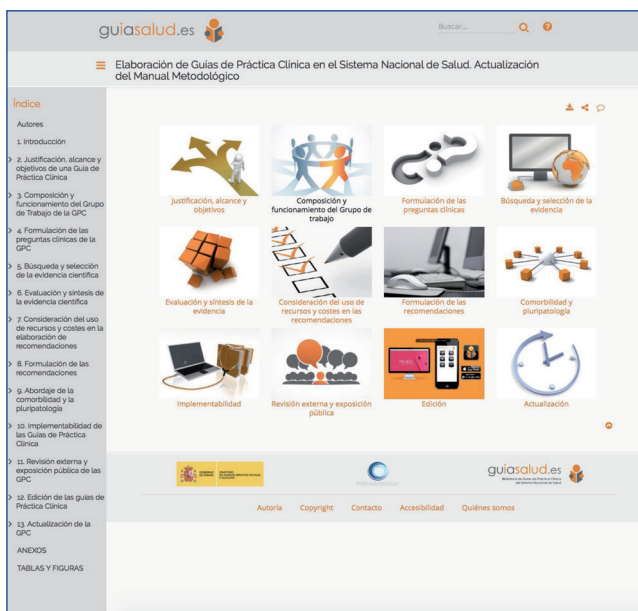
guiasalud.es

Buscar...

Elaboración de Guías de Práctica Clínica en el Sistema Nacional de Salud. Actualización del Manual Metodológico

Índice

Autores

1. Introducción

2. Justificación, alcance y objetivos de una Guía de Práctica Clínica

3. Composición y funcionamiento del Grupo de Trabajo de la GPC

4. Formulación de las preguntas clínicas de la GPC

5. Búsqueda y selección de la evidencia científica

6. Evaluación y síntesis de la evidencia científica

7. Consideración del uso de recursos y costes en la elaboración de recomendaciones

8. Formulación de las recomendaciones

9. Abordaje de la comorbilidad y la pluripatología

10. Implementabilidad de las Guías de Práctica Clínica

11. Revisión externa y exposición pública de las GPC

12. Edición de las guías de Práctica Clínica

13. Actualización de la GPC

ANEXOS

TABLAS Y FIGURAS

Justificación, alcance y objetivos

Composición y funcionamiento del Grupo de trabajo

Formulación de las preguntas clínicas

Búsqueda y selección de la evidencia

Evaluación y síntesis de la evidencia

Consideración del uso de recursos y costes en las recomendaciones

Formulación de las recomendaciones

Comorbilidad y pluripatología

Implementabilidad

Revisión externa y exposición pública

Edición

Actualización

guiasalud.es

Autoría Copyright Contacto Accesibilidad Quiénes somos